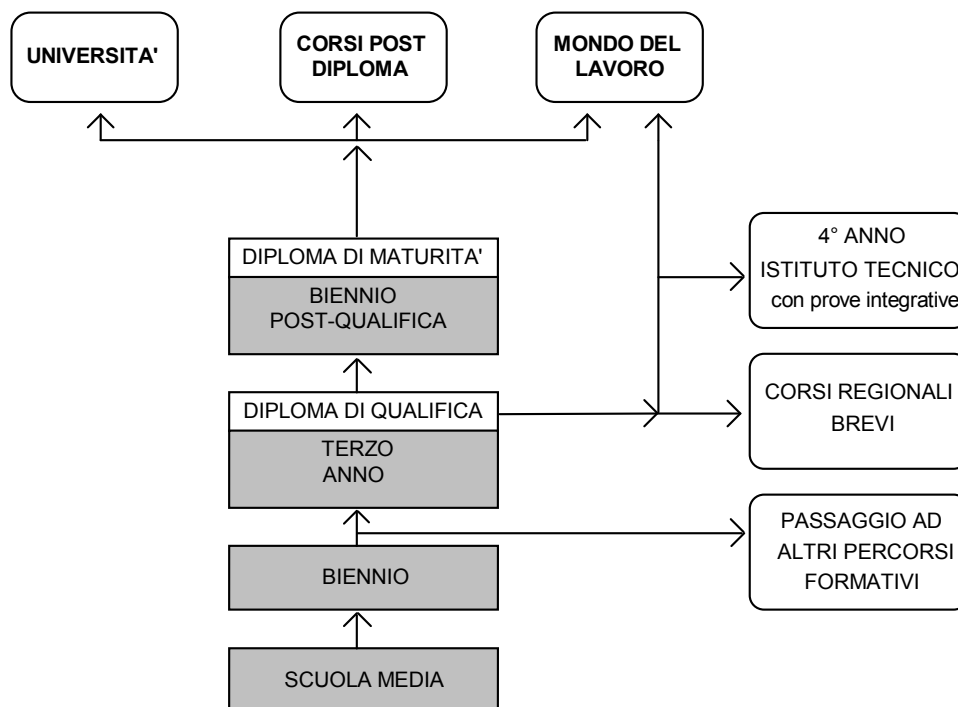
UNIVERSITA'

CORSI POST DIPLOMA

MONDO DEL LAVORO

4° ANNO ISTITUTO TECNICO con prove integrative

DIPLOMA DI MATURITA'

BIENNIO POST-QUALIFICA

CORSI REGIONALI BREVI

DIPLOMA DI QUALIFICA

TERZO ANNO

PASSAGGIO AD ALTRI PERCORSI FORMATIVI

BIENNIO

SCUOLA MEDIA